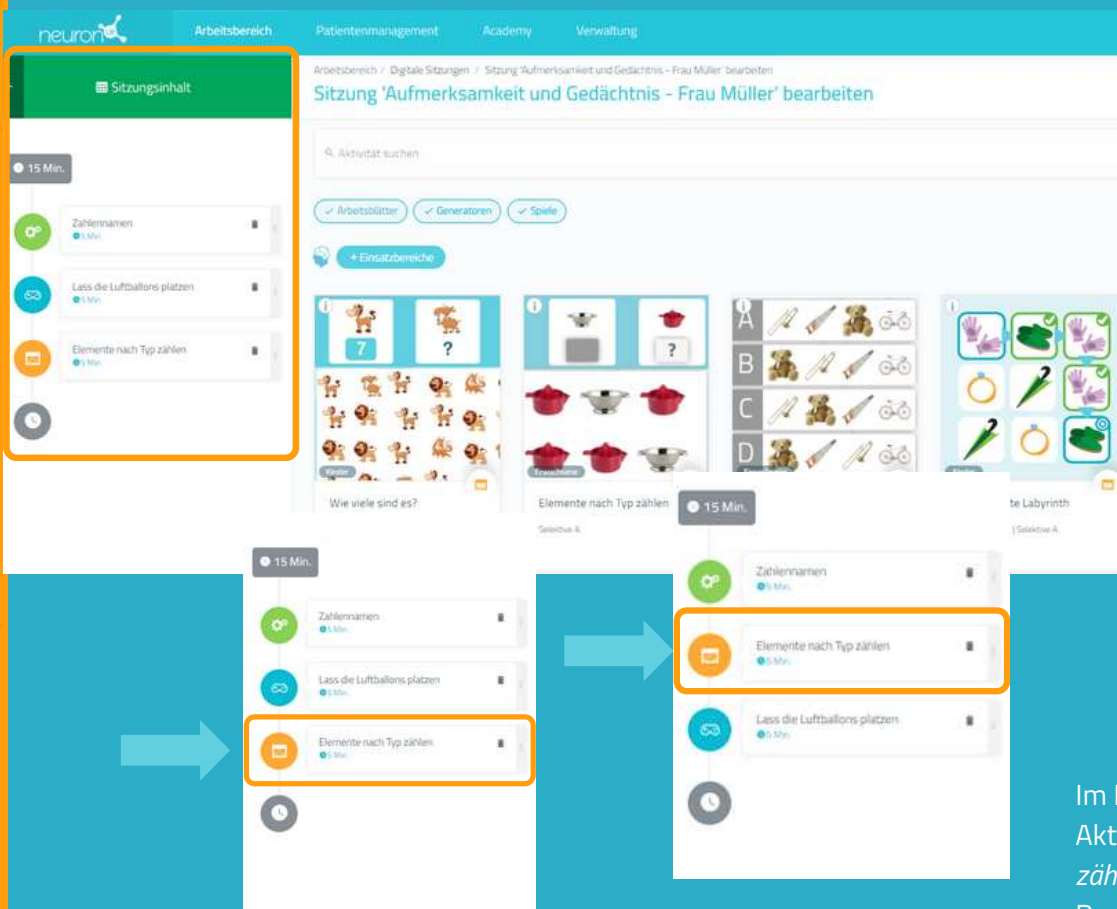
neuron

Arbeitsbereich Patientenmanagement Academy Verwaltung

Sitzungsinhalt

15 Min.

Zahlennamen
5 Min.

Lass die Luftballons platzen
5 Min.

Elemente nach Typ zählen
5 Min.

Arbeitsbereich / Digitale Sitzungen / Sitzung 'Aufmerksamkeit und Gedächtnis - Frau Müller' bearbeiten

Sitzung 'Aufmerksamkeit und Gedächtnis - Frau Müller' bearbeiten

Aktivität suchen

✓ Arbeitsblätter ✓ Generatoren ✓ Spiele

+ Einsatzbereiche

7 ?

?

A B C D

Kinder

Erwachsene

Wie viele sind es?

Elemente nach Typ zählen

Selektive A.

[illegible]te Labyrinth

| Selektive A.

15 Min.

Zahlennamen
5 Min.

Lass die Luftballons platzen
5 Min.

Elemente nach Typ zählen
5 Min.

15 Min.

Zahlennamen
5 Min.

Elemente nach Typ zählen
5 Min.

Lass die Luftballons platzen
5 Min.

Im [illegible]
Akt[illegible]
zäh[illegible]